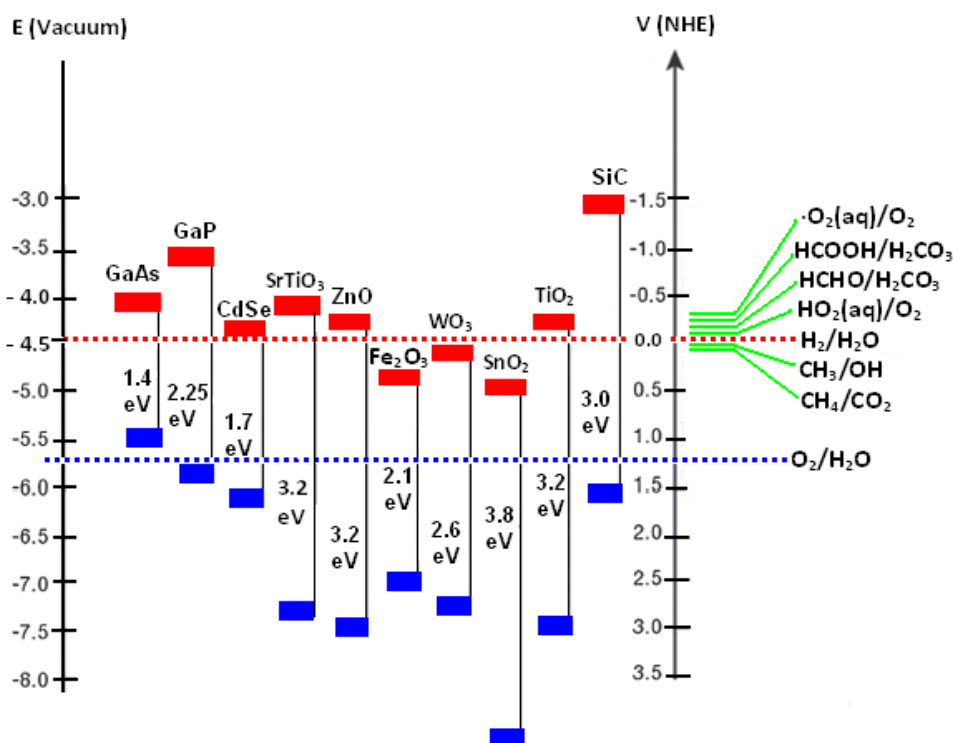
E (Vacuum)

V (NHE)

-3.0
-3.5
- 4.0
- 4.5
-5.0
-5.5
-6.0
-6.5
-7.0
-7.5
-8.0

-1.5
-1.0
-0.5
0.0
0.5
1.0
1.5
2.0
2.5
3.0
3.5

GaAs
1.4 eV
GaP
2.25 eV
CdSe
1.7 eV
SrTiO$_3$
3.2 eV
ZnO
3.2 eV
Fe$_2$O$_3$
2.1 eV
WO$_3$
2.6 eV
SnO$_2$
3.8 eV
TiO$_2$
3.2 eV
SiC
3.0 eV

$\cdot$O$_2$(aq)/O$_2$
HCOOH/H$_2$CO$_3$
HCHO/H$_2$CO$_3$
HO$_2$(aq)/O$_2$
H$_2$/H$_2$O
CH$_3$/OH
CH$_4$/CO$_2$
O$_2$/H$_2$O